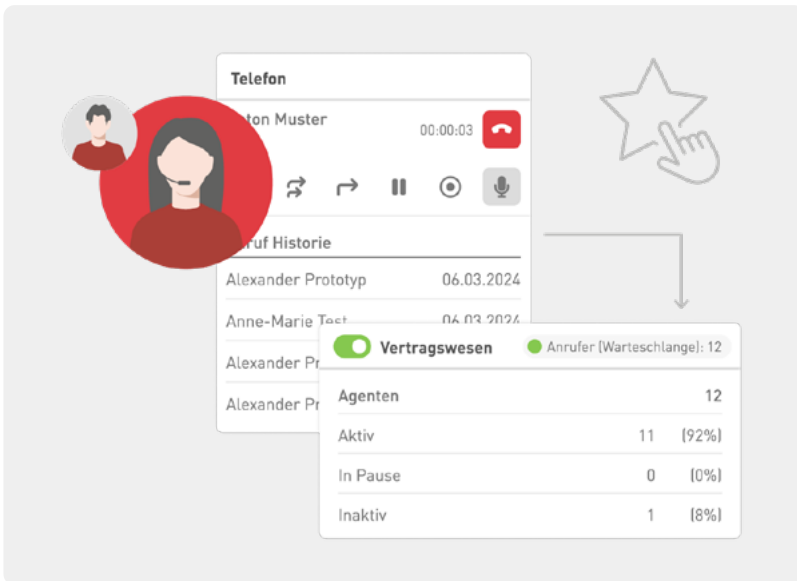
Telefon

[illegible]ton Muster

00:00:03

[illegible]uf Historie

Alexander Prototyp 06.03.2024

Anne-Marie Test 06.03.2024

Alexander Pr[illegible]

Alexander Pr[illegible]

Vertragswesen

Anrufer (Warteschlange): 12

| Agenten | | 12 |
|---|---|---|
| Aktiv | 11 | (92%) |
| In Pause | 0 | (0%) |
| Inaktiv | 1 | (8%) |